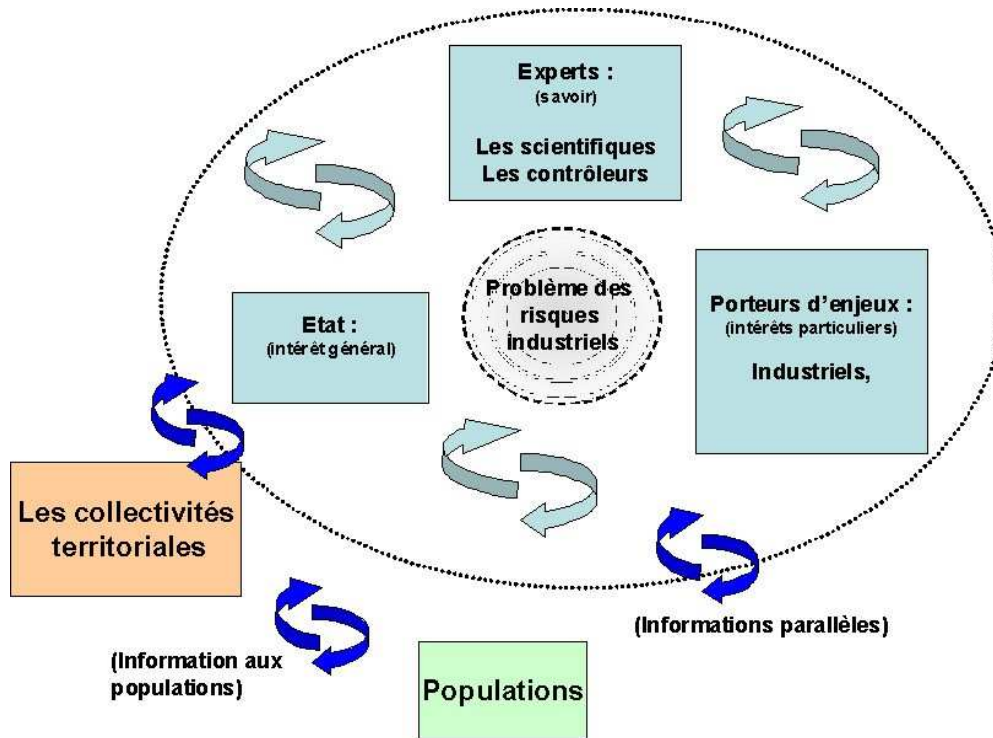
Experts :
(savoir)

Les scientifiques
Les contrôleurs

Etat :
(intérêt général)

Problème des risques industriels

Porteurs d'enjeux :
(intérêts particuliers)

Industriels,

Les collectivités territoriales

(Informations parallèles)

(Information aux populations)

Populations